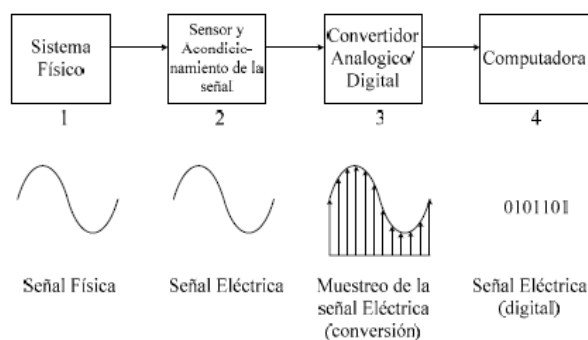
Sistema Físico

Sensor y Acondicionamiento de la señal

Convertidor Analogico/ Digital

Computadora

1

2

3

4

0101101

Señal Física

Señal Eléctrica

Muestreo de la señal Eléctrica (conversión)

Señal Eléctrica (digital)